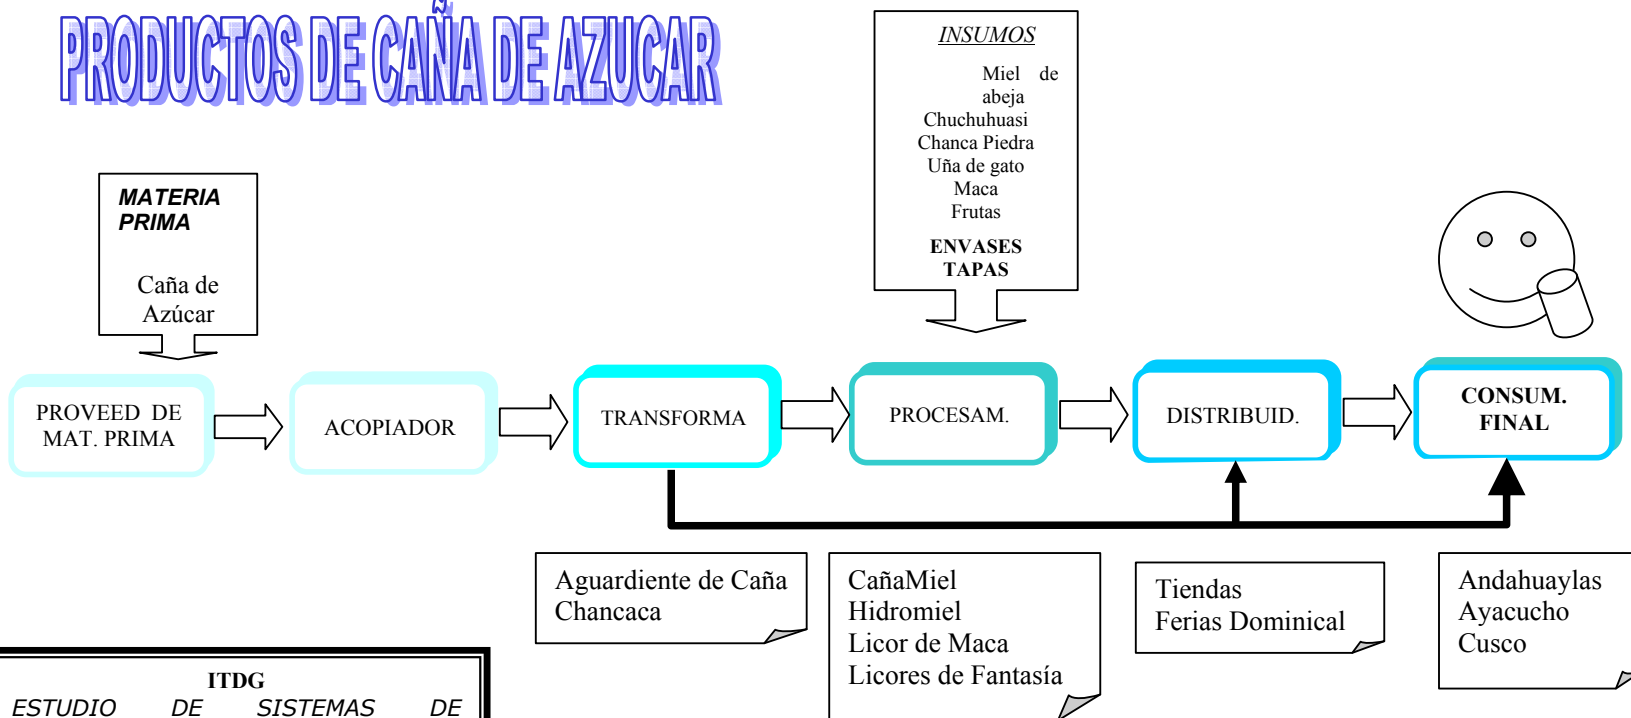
PRODUCTOS DE CAÑA DE AZUCAR

INSUMOS

Miel de abeja
Chuchuhuasi
Chanca Piedra
Uña de gato
Maca
Frutas

ENVASES
TAPAS

MATERIA PRIMA

Caña de Azúcar

PROVEED DE MAT. PRIMA

ACOPIADOR

TRANSFORMA

PROCESAM.

DISTRIBUID.

CONSUM. FINAL

Aguardiente de Caña
Chancaca

CañaMiel
Hidromiel
Licor de Maca
Licores de Fantasía

Tiendas
Ferias Dominical

Andahuaylas
Ayacucho
Cusco

ITDG
ESTUDIO DE SISTEMAS DE